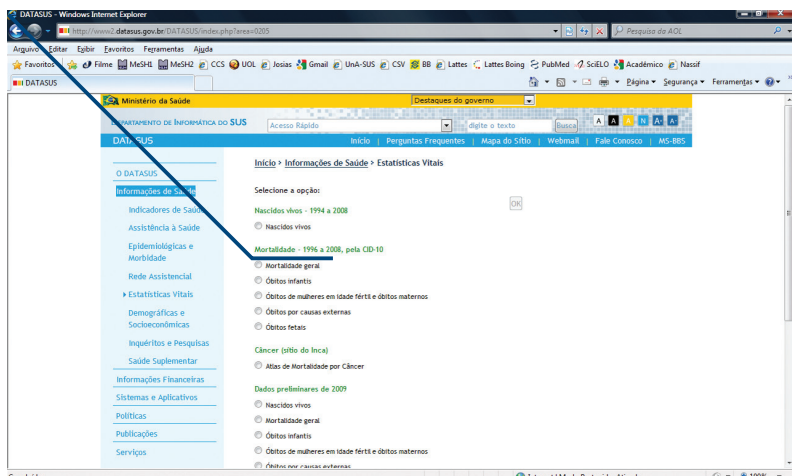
DATASUS - Windows Internet Explorer

http://www2.datasus.gov.br/DATASUS/index.php?area=0205

Pesquisa da AOL

Arquivo Editar Exibir Favoritos Ferramentas Ajuda

Favoritos Filme MeSH1 MeSH2 CCS UOL Josias Gmail UnA-SUS CSV BB Lattes Lattes Boing PubMed SciELO Acadêmico Nassif

DATASUS

Página Segurança Ferramentas

Ministério da Saúde

Destaques do governo

DEPARTAMENTO DE INFORMÁTICA DO SUS

Acesso Rápido

digite o texto

Busca

A A A A A A

DATASUS

Início | Perguntas Frequentes | Mapa do Sítio | Webmail | Fale Conosco | MS-BBS

O DATASUS

Informações de Saúde

Indicadores de Saúde

Assistência à Saúde

Epidemiológicas e Morbidade

Rede Assistencial

Estatísticas Vitais

Demográficas e Socioeconômicas

Inquéritos e Pesquisas

Saúde Suplementar

Informações Financeiras

Sistemas e Aplicativos

Políticas

Publicações

Serviços

Início > Informações de Saúde > Estatísticas Vitais

Selecione a opção:

OK

Nascidos vivos - 1994 a 2008

Nascidos vivos

Mortalidade - 1996 a 2008, pela CID-10

Mortalidade geral

Óbitos infantis

Óbitos de mulheres em idade fértil e óbitos maternos

Óbitos por causas externas

Óbitos fetais

Câncer (sítio do Inca)

Atlas de Mortalidade por Câncer

Dados preliminares de 2009

Nascidos vivos

Mortalidade geral

Óbitos infantis

Óbitos de mulheres em idade fértil e óbitos maternos

Óbitos por causas externas

100%